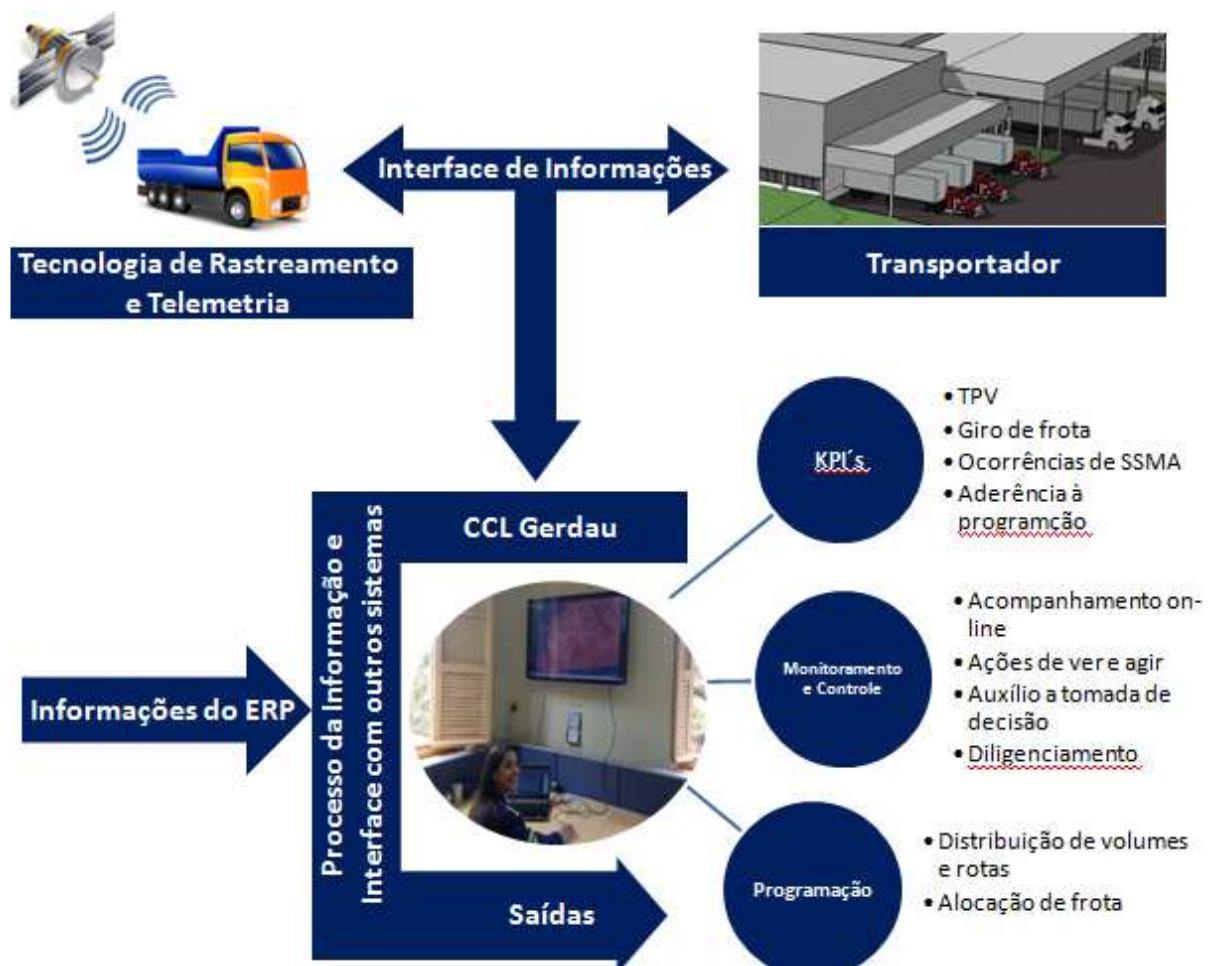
Interface de Informações

Tecnologia de Rastreamento e Telemetria

Transportador

Processo da Informação e Interface com outros sistemas

CCL Gerdau

Informações do ERP

Saídas

KPI´s

• TPV
• Giro de frota
• Ocorrências de SSMA
• Aderência à programcão

Monitoramento e Controle

• Acompanhamento on-line
• Ações de ver e agir
• Auxílio a tomada de decisão
• Diligenciamento

Programação

• Distribuição de volumes e rotas
• Alocação de frota